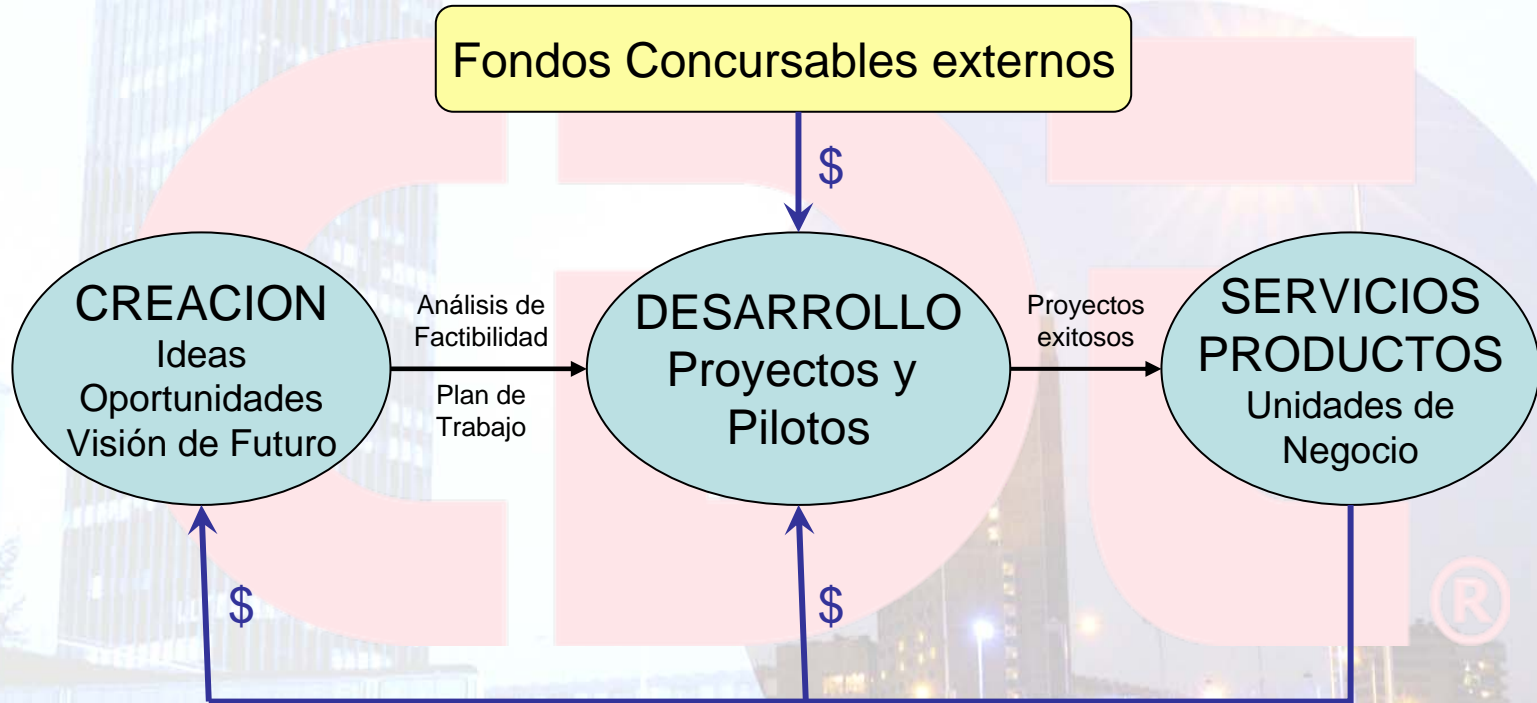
Fondos Concursables externos

$

CREACION
Ideas
Oportunidades
Visión de Futuro

Análisis de Factibilidad

Plan de Trabajo

DESARROLLO
Proyectos y Pilotos

Proyectos exitosos

SERVICIOS
PRODUCTOS
Unidades de Negocio

$

$

®